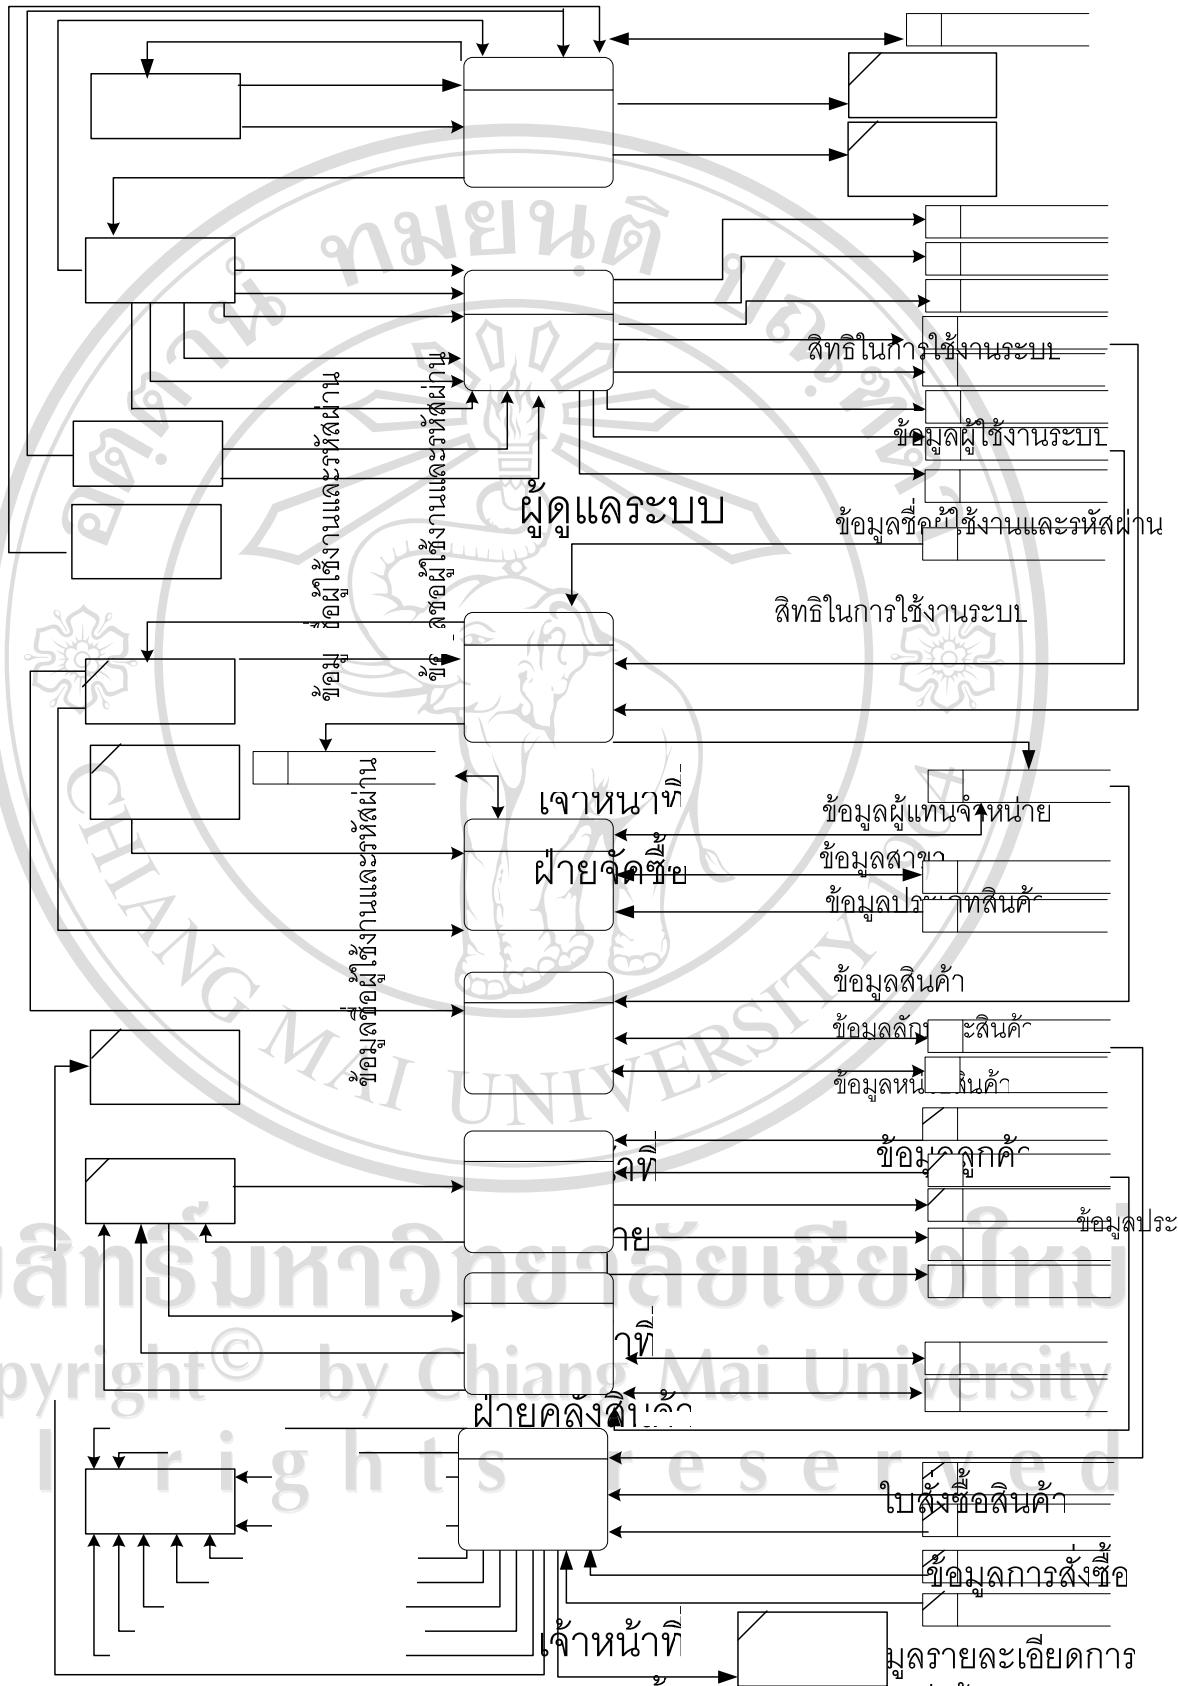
สิทธิในการใช้งานระบบ

ข้อมูลผู้ใช้งานระบบ

ผู้ดูแลระบบ

ข้อมูลชื่อผู้ใช้งานและรหัสผ่าน

สิทธิในการใช้งานระบบ

ข้อมูล ชื่อผู้ใช้งานและรหัสผ่าน

ข้อมูลชื่อผู้ใช้งานและรหัสผ่าน

เจ้าหน้าที่

ฝ่ายจัดซื้อ

ข้อมูลผู้แทนจำหน่าย

ข้อมูลสาขา

ข้อมูลประเภทสินค้า

ข้อมูลชื่อผู้ใช้งานและรหัสผ่าน

ข้อมูลสินค้า

ข้อมูลลักษณะสินค้า

ข้อมูลหน่วยสินค้า

ข้อมูลลูกค้า

ข้อมูลประ

าย

าที่

ฝ่ายคลังสินค้า

ใบสั่งซื้อสินค้า

ข้อมูลการสั่งซื้อ

เจ้าหน้าที่

มูลรายละเอียดการ

ลิขสิทธิ์มหาวิทยาลัยเชียงใหม่
Copyright© by Chiang Mai University
All rights reserved